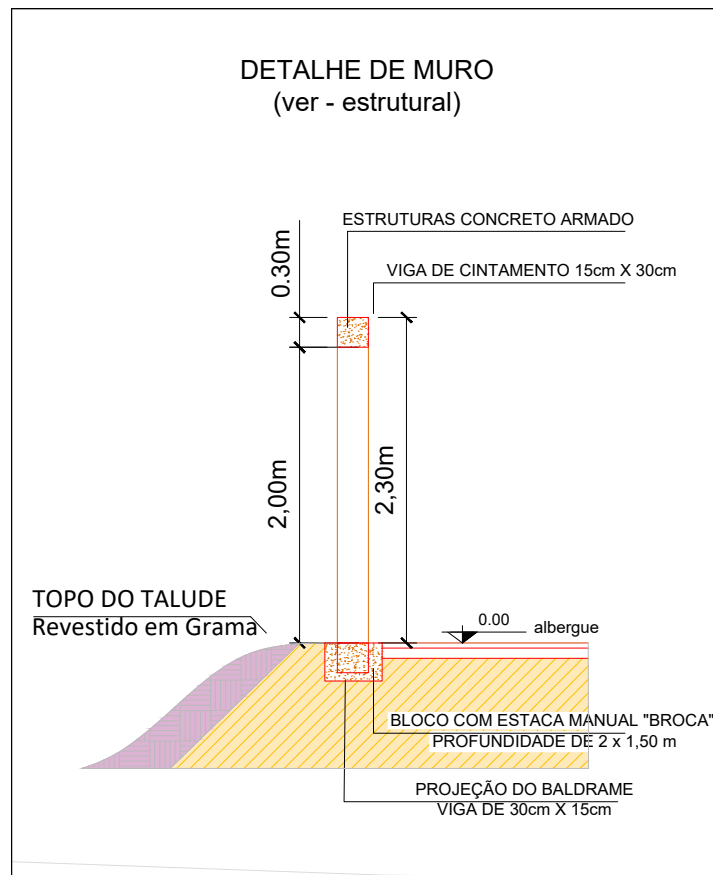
DETALHE DE MURO
(ver - estrutural)

ESTRUTURAS CONCRETO ARMADO

VIGA DE CINTAMENTO 15cm X 30cm

0.30m

2,00m

2,30m

TOPO DO TALUDE
Revestido em Grama

0.00
albergue

BLOCO COM ESTACA MANUAL "BROCA"
PROFUNDIDADE DE 2 x 1,50 m

PROJEÇÃO DO BALDRAME
VIGA DE 30cm X 15cm